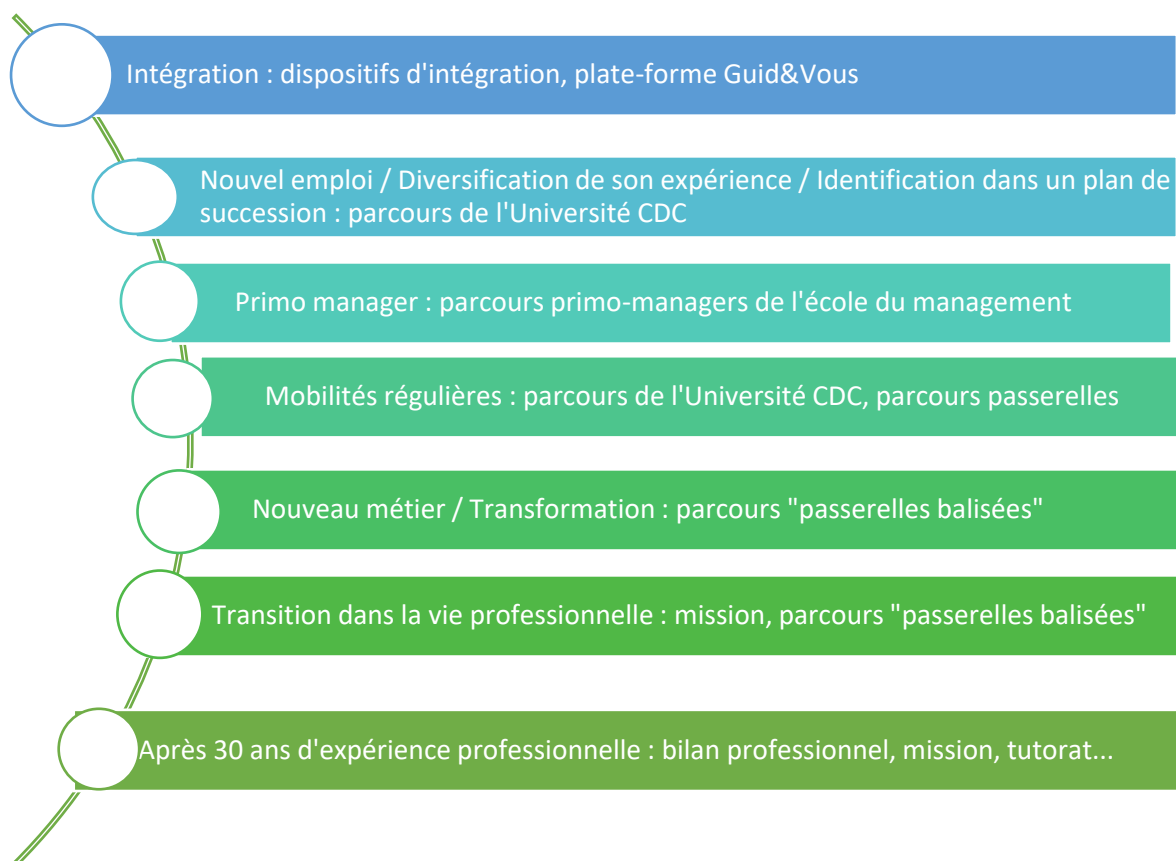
Intégration : dispositifs d'intégration, plate-forme Guid&Vous

Nouvel emploi / Diversification de son expérience / Identification dans un plan de succession : parcours de l'Université CDC

Primo manager : parcours primo-managers de l'école du management

Mobilités régulières : parcours de l'Université CDC, parcours passerelles

Nouveau métier / Transformation : parcours "passerelles balisées"

Transition dans la vie professionnelle : mission, parcours "passerelles balisées"

Après 30 ans d'expérience professionnelle : bilan professionnel, mission, tutorat...